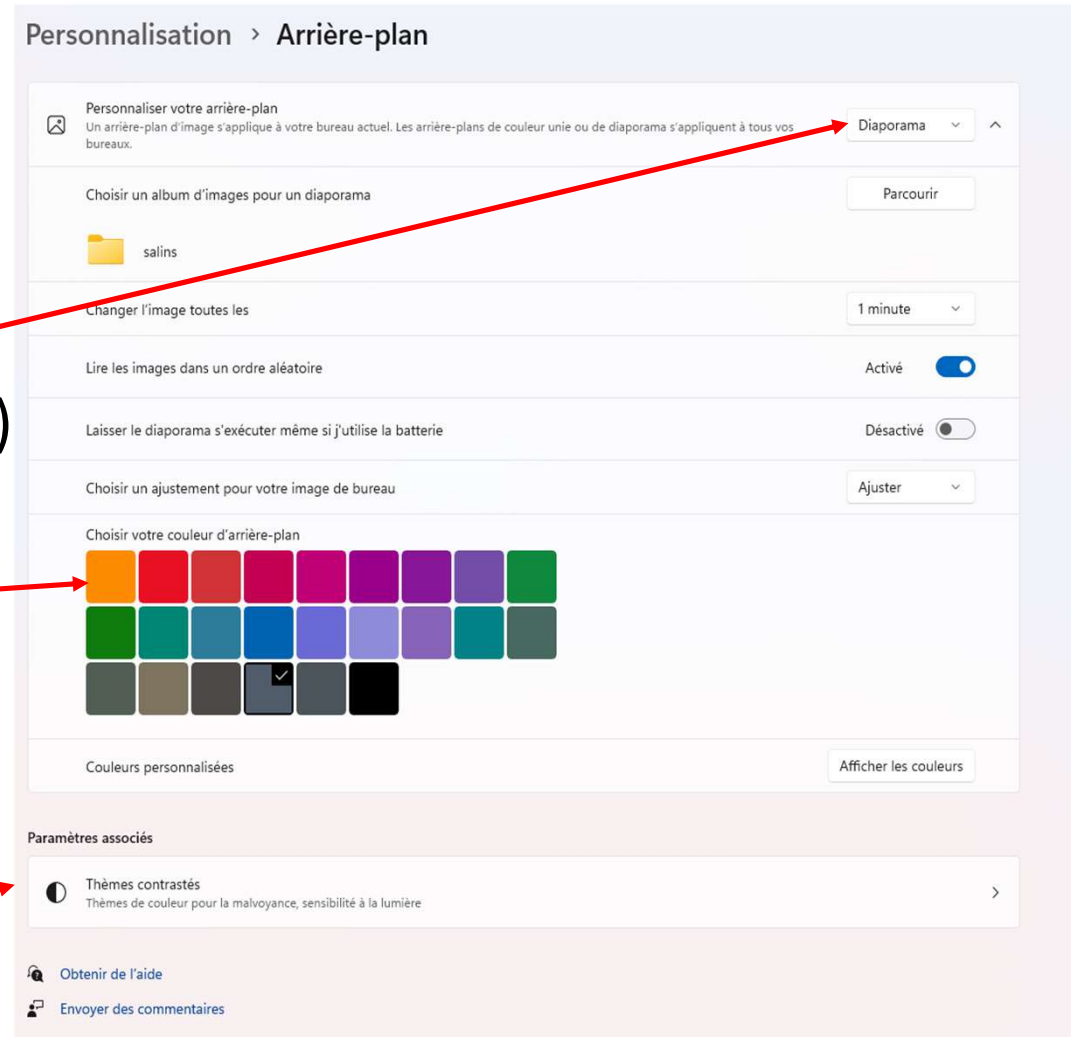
Personnalisation > Arrière-plan

Personnaliser votre arrière-plan
Un arrière-plan d'image s'applique à votre bureau actuel. Les arrière-plans de couleur unie ou de diaporama s'appliquent à tous vos bureaux.

Diaporama

Choisir un album d'images pour un diaporama

Parcourir

salins

Changer l'image toutes les

1 minute

Lire les images dans un ordre aléatoire

Activé

Laisser le diaporama s'exécuter même si j'utilise la batterie

Désactivé

Choisir un ajustement pour votre image de bureau

Ajuster

Choisir votre couleur d'arrière-plan

Couleurs personnalisées

Afficher les couleurs

Paramètres associés

Thèmes contrastés
Thèmes de couleur pour la malvoyance, sensibilité à la lumière

Obtenir de l'aide

Envoyer des commentaires